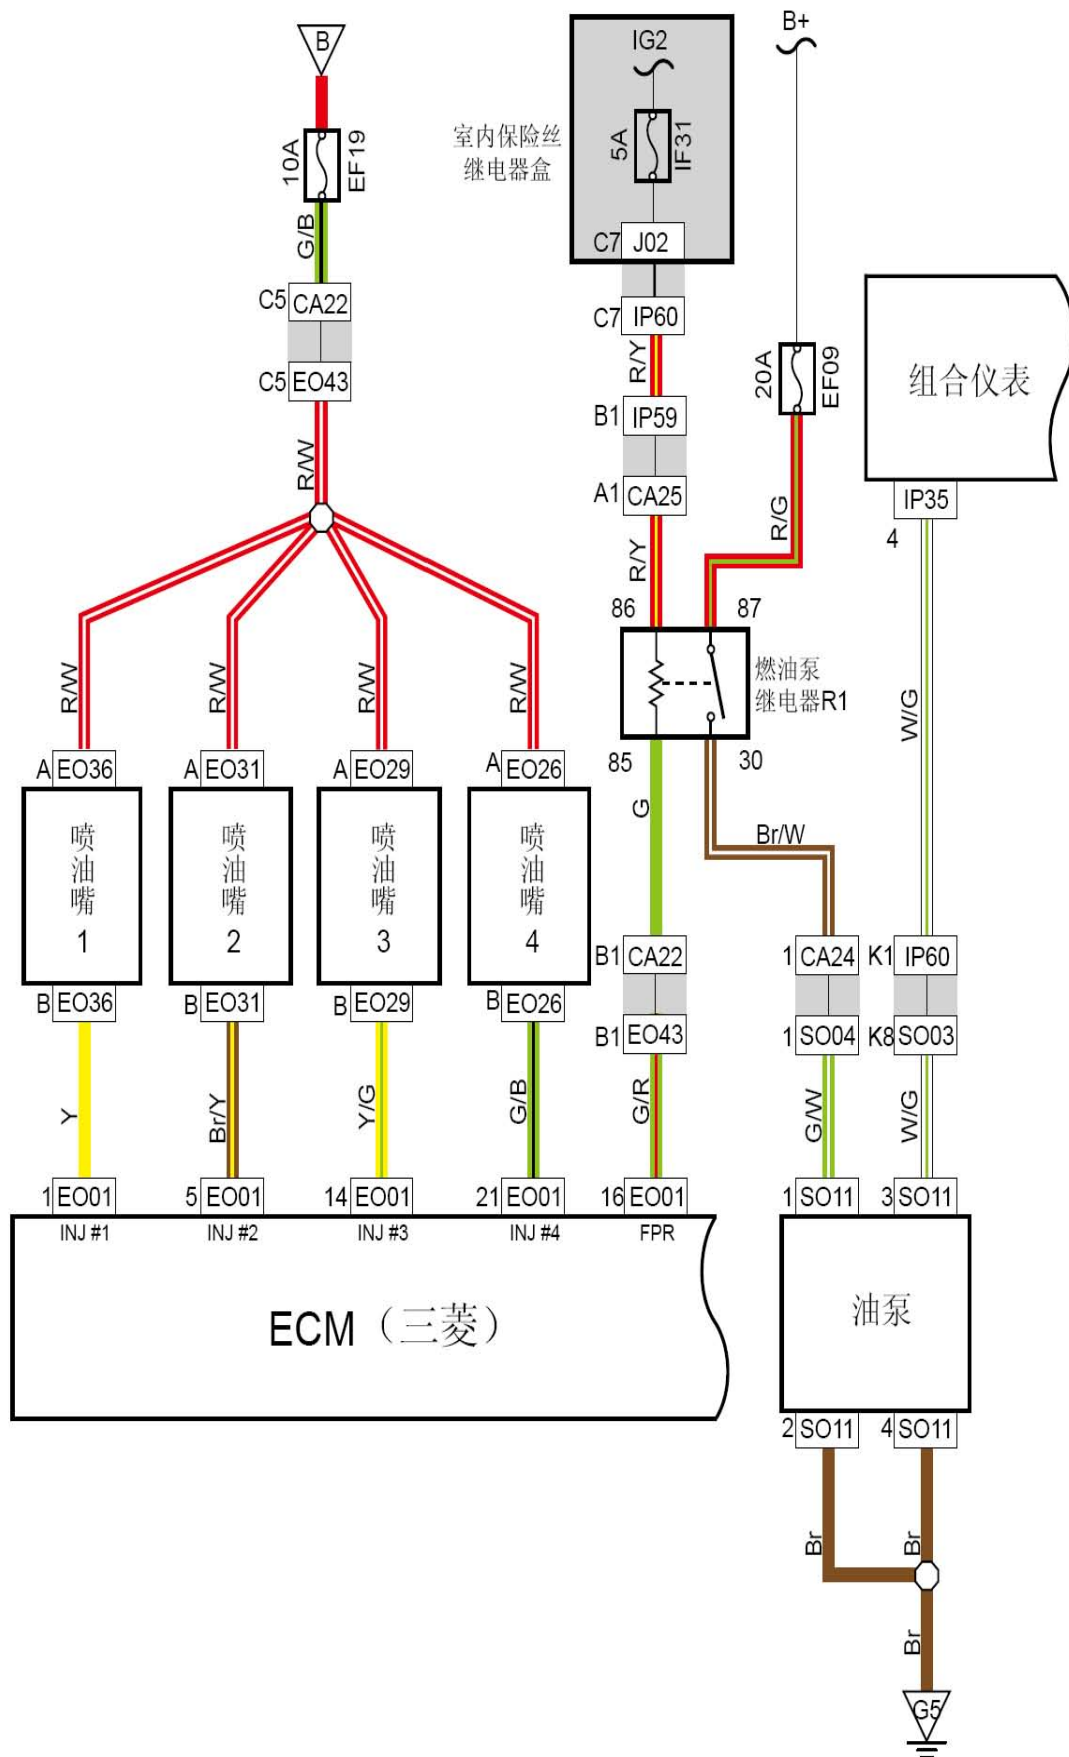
B
10A
EF19
G/B
C5 CA22
C5 EO43
R/W
R/W
R/W
R/W
R/W
A EO36
A EO31
A EO29
A EO26
喷油嘴 1
喷油嘴 2
喷油嘴 3
喷油嘴 4
B EO36
B EO31
B EO29
B EO26
Y
Br/Y
Y/G
G/B
1 EO01
5 EO01
14 EO01
21 EO01
16 EO01
INJ #1
INJ #2
INJ #3
INJ #4
FPR
ECM（三菱）

室内保险丝继电器盒
IG2
5A
IF31
C7 J02
C7 IP60
R/Y
B1 IP59
A1 CA25
R/Y
86
87
燃油泵继电器R1
85
30
G
B1 CA22
B1 EO43
G/R

B+
20A
EF09
R/G
Br/W
1 CA24
1 SO04
G/W
1 SO11

组合仪表
IP35
4
W/G
K1 IP60
K8 SO03
W/G
3 SO11
油泵
2 SO11
4 SO11
Br
Br
Br
G5